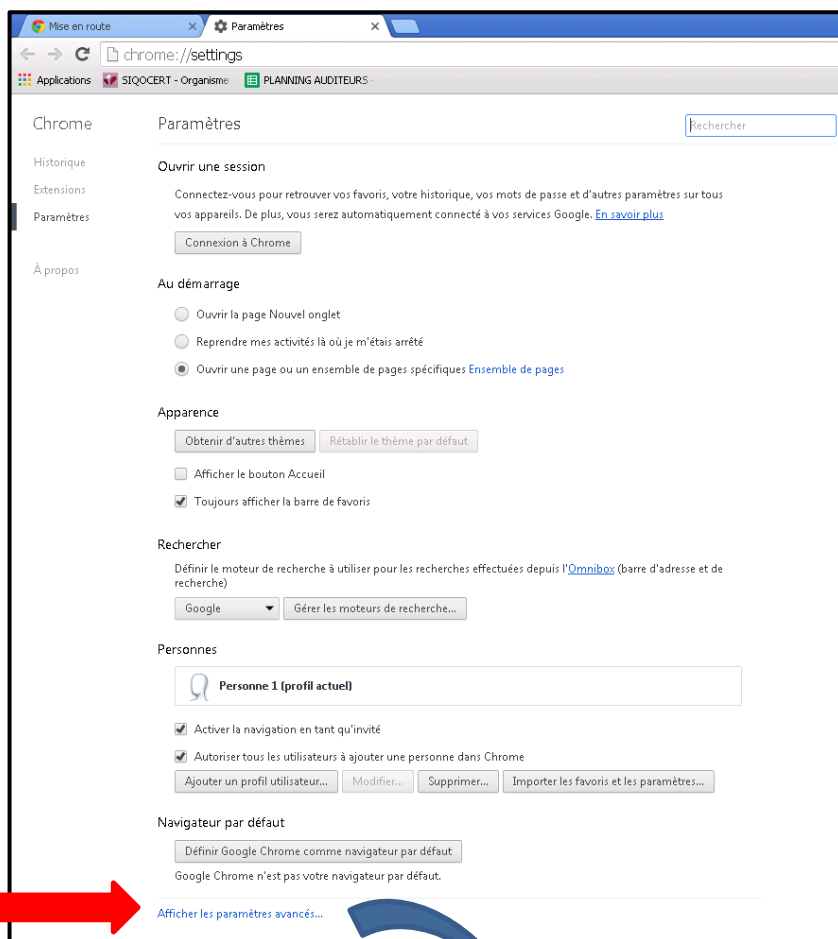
Mise en route ×
Paramètres ×

chrome://settings

Applications
SIQOCERT - Organisme
PLANNING AUDITEURS

Chrome

Historique
Extensions
Paramètres

À propos

Paramètres

Rechercher

Ouvrir une session

Connectez-vous pour retrouver vos favoris, votre historique, vos mots de passe et d'autres paramètres sur tous vos appareils. De plus, vous serez automatiquement connecté à vos services Google. En savoir plus

Connexion à Chrome

Au démarrage

Ouvrir la page Nouvel onglet

Reprendre mes activités là où je m'étais arrêté

Ouvrir une page ou un ensemble de pages spécifiques Ensemble de pages

Apparence

Obtenir d'autres thèmes
Rétablir le thème par défaut

Afficher le bouton Accueil

Toujours afficher la barre de favoris

Rechercher

Définir le moteur de recherche à utiliser pour les recherches effectuées depuis l'Omnibox (barre d'adresse et de recherche)

Google
Gérer les moteurs de recherche...

Personnes

Personne 1 (profil actuel)

Activer la navigation en tant qu'invité

Autoriser tous les utilisateurs à ajouter une personne dans Chrome

Ajouter un profil utilisateur...
Modifier...
Supprimer...
Importer les favoris et les paramètres...

Navigateur par défaut

Définir Google Chrome comme navigateur par défaut

Google Chrome n'est pas votre navigateur par défaut.

Afficher les paramètres avancés...